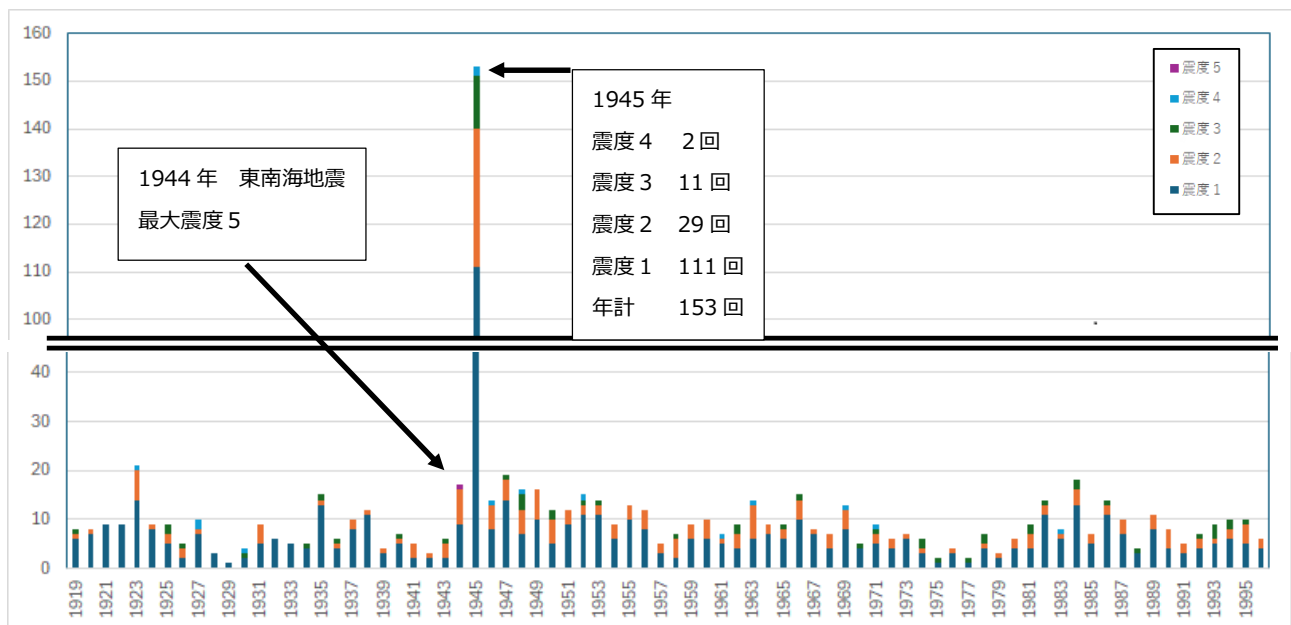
160
150
140
130
120
110
100
40
30
20
10
0

1945 年
震度４　２回
震度３　11 回
震度２　29 回
震度１　111 回
年計　153 回

1944 年　東南海地震
最大震度５

震度 5
震度 4
震度 3
震度 2
震度 1

1919
1921
1923
1925
1927
1929
1931
1933
1935
1937
1939
1941
1943
1945
1947
1949
1951
1953
1955
1957
1959
1961
1963
1965
1967
1969
1971
1973
1975
1977
1979
1981
1983
1985
1987
1989
1991
1993
1995